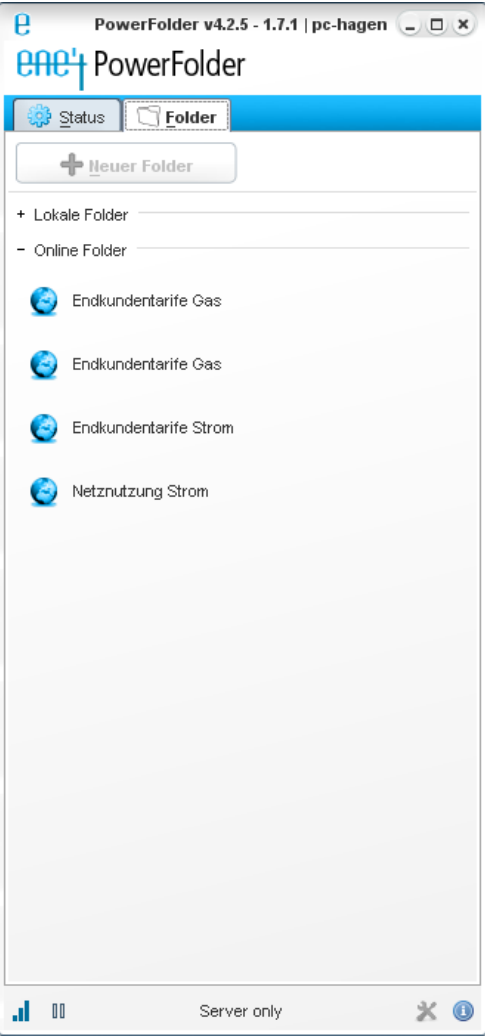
PowerFolder v4.2.5 - 1.7.1 | pc-hagen

ene't PowerFolder

Status Folder

Neuer Folder

+ Lokale Folder

− Online Folder

Endkundentarife Gas

Endkundentarife Gas

Endkundentarife Strom

Netznutzung Strom

Server only